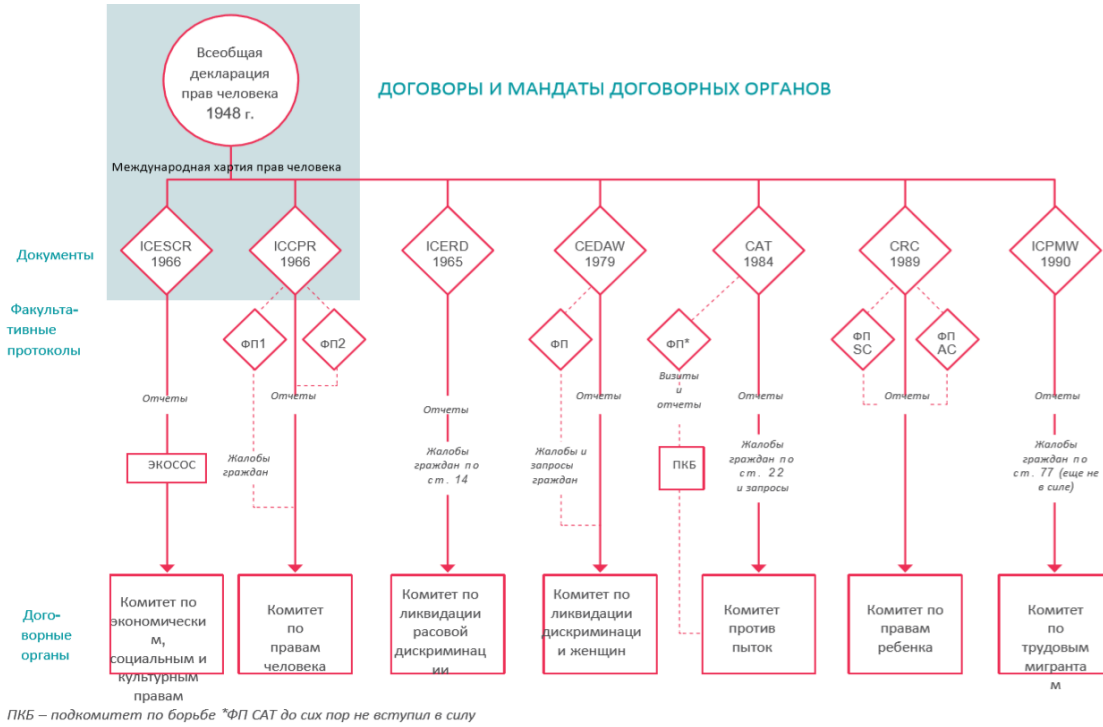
Всеобщая декларация прав человека 1948 г.

ДОГОВОРЫ И МАНДАТЫ ДОГОВОРНЫХ ОРГАНОВ

Международная хартия прав человека

Документы

ICESCR 1966

ICCPR 1966

ICERD 1965

CEDAW 1979

CAT 1984

CRC 1989

ICPMW 1990

Факультативные протоколы

ФП1

ФП2

ФП

ФП*

ФП SC

ФП AC

Отчеты

Отчеты

Отчеты

Отчеты

Визиты и отчеты

Отчеты

Отчеты

Отчеты

ЭКОСОС

Жалобы граждан

Жалобы граждан по ст. 14

Жалобы и запросы граждан

ПКБ

Жалобы граждан по ст. 22 и запросы

Жалобы граждан по ст. 77 (еще не в силе)

Договорные органы

Комитет по экономическим, социальным и культурным правам

Комитет по правам человека

Комитет по ликвидации расовой дискриминации

Комитет по ликвидации дискриминации женщин

Комитет против пыток

Комитет по правам ребенка

Комитет по трудовым мигрантам

ПКБ – подкомитет по борьбе *ФП CAT до сих пор не вступил в силу